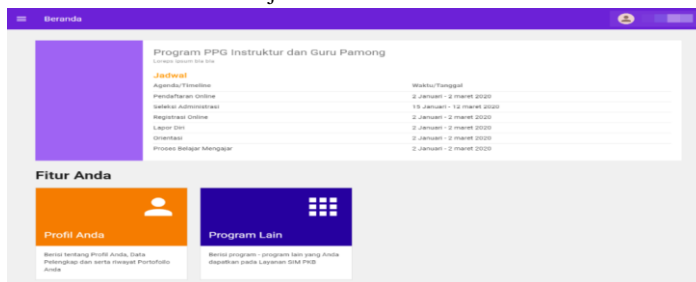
Beranda

Program PPG Instruktur dan Guru Pamong

Lorem Ipsum Ma Ma

Jadwal

| Agenda/Timeline | Waktu/Tanggal |
|---|---|
| Pendaftaran Online | 2 Januari - 2 maret 2020 |
| Seleksi Administrasi | 15 Januari - 12 maret 2020 |
| Registrasi Online | 2 Januari - 2 maret 2020 |
| Lapor Diri | 2 Januari - 2 maret 2020 |
| Orientasi | 2 Januari - 2 maret 2020 |
| Proses Belajar Mengajar | 2 Januari - 2 maret 2020 |

Fitur Anda

Profil Anda

Berisi tentang Profil Anda, Data Pelengkap dan serta riwayat Portofolio Anda

Program Lain

Berisi program - program lain yang Anda dapatkan pada Layanan SIM PKB